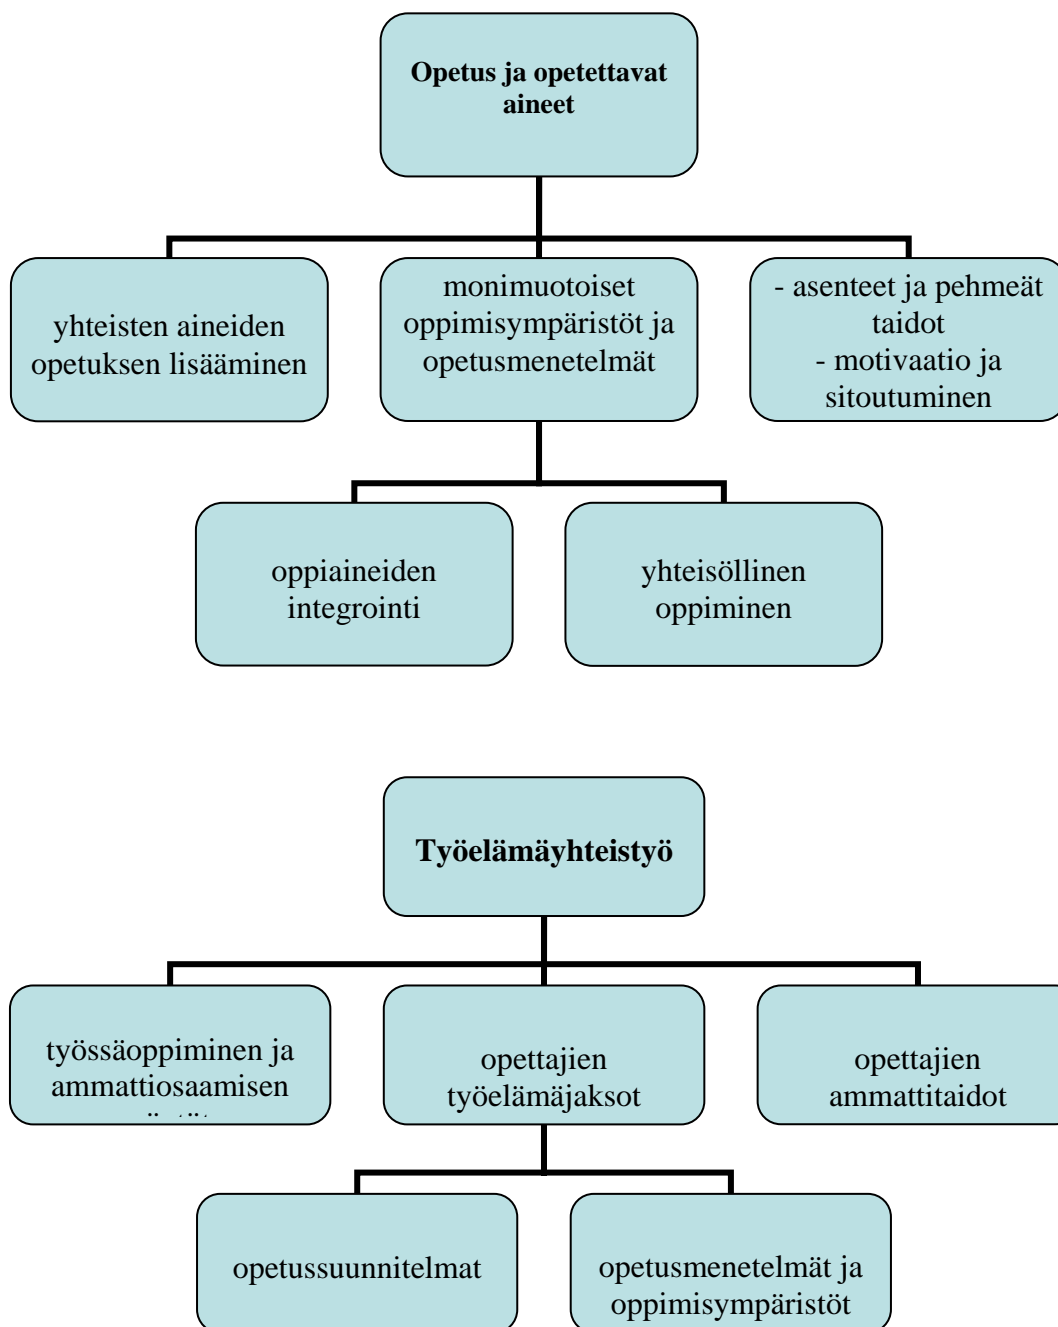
Opetus ja opetettavat aineet

yhteisten aineiden opetuksen lisääminen

monimuotoiset oppimisympäristöt ja opetusmenetelmät

- asenteet ja pehmeät taidot
- motivaatio ja sitoutuminen

oppiaineiden integrointi

yhteisöllinen oppiminen

Työelämäyhteistyö

työssäoppiminen ja ammattiosaamisen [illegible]

opettajien työelämäjaksot

opettajien ammattitaidot

opetussuunnitelmat

opetusmenetelmät ja oppimisympäristöt